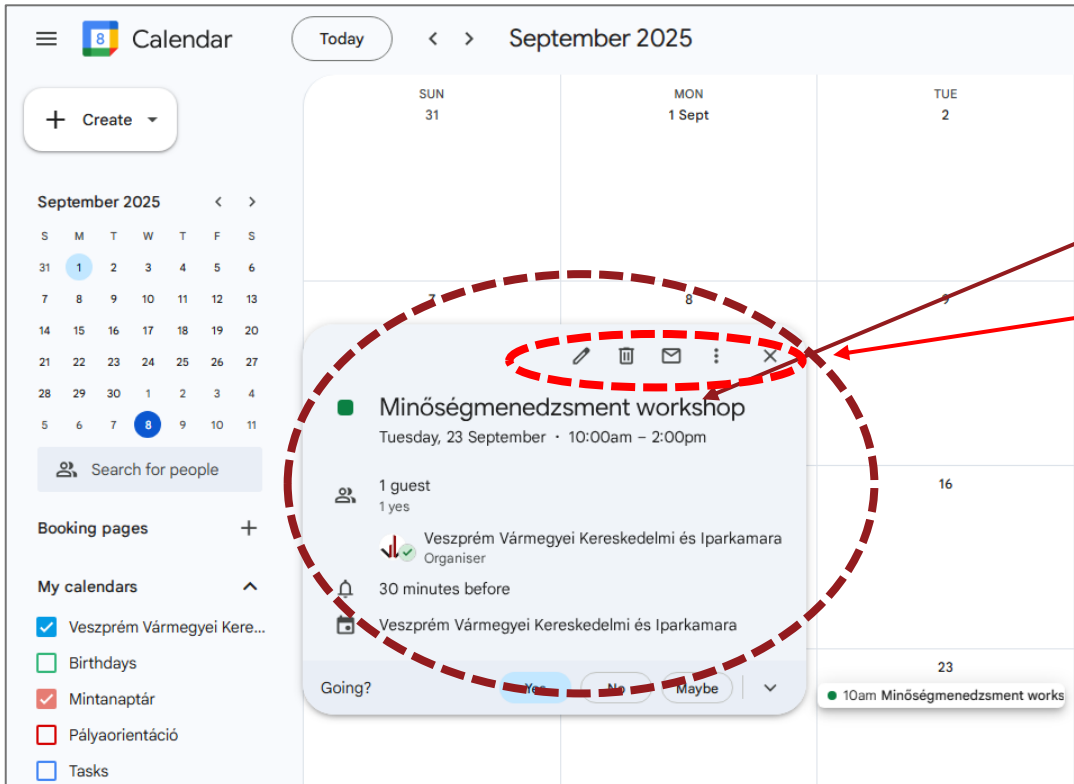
Calendar

Today

September 2025

Create

September 2025

| S | M | T | W | T | F | S |
|---|---|---|---|---|---|---|
| 31 | 1 | 2 | 3 | 4 | 5 | 6 |
| 7 | 8 | 9 | 10 | 11 | 12 | 13 |
| 14 | 15 | 16 | 17 | 18 | 19 | 20 |
| 21 | 22 | 23 | 24 | 25 | 26 | 27 |
| 28 | 29 | 30 | 1 | 2 | 3 | 4 |
| 5 | 6 | 7 | 8 | 9 | 10 | 11 |

Search for people

Booking pages

My calendars

Veszprém Vármegyei Kere...

Birthdays

Mintanaptár

Pályaorientáció

Tasks

SUN 31

MON 1 Sept

TUE 2

7

8

9

16

23

10am Minőségmenedzsment works

Minőségmenedzsment workshop

Tuesday, 23 September · 10:00am – 2:00pm

1 guest

1 yes

Veszprém Vármegyei Kereskedelmi és Iparkamara

Organiser

30 minutes before

Veszprém Vármegyei Kereskedelmi és Iparkamara

Going?

Yes

No

Maybe